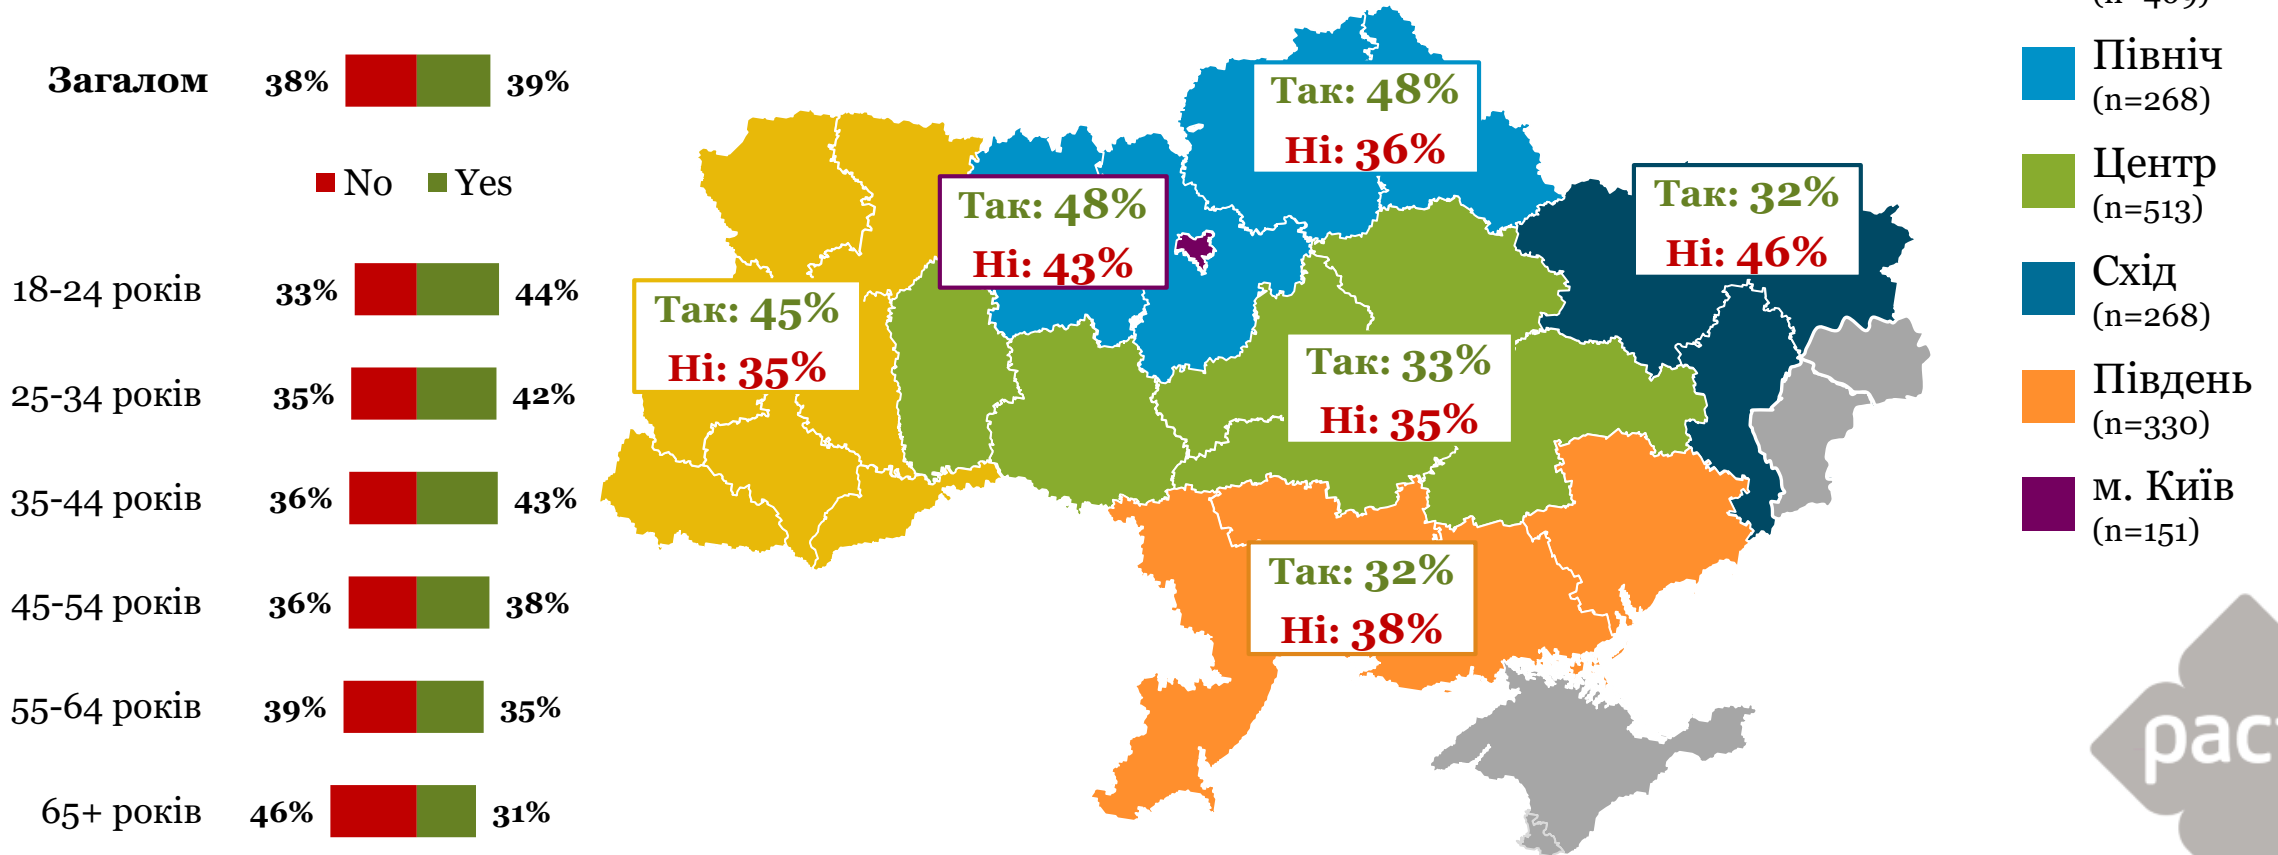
Загалом 38% 39%

No Yes

18-24 років 33% 44%

25-34 років 35% 42%

35-44 років 36% 43%

45-54 років 36% 38%

55-64 років 39% 35%

65+ років 46% 31%

Так: 48%
Ні: 36%

Так: 48%
Ні: 43%

Так: 32%
Ні: 46%

Так: 45%
Ні: 35%

Так: 33%
Ні: 35%

Так: 32%
Ні: 38%

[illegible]

Північ
(n=268)

Центр
(n=513)

Схід
(n=268)

Південь
(n=330)

м. Київ
(n=151)

pac